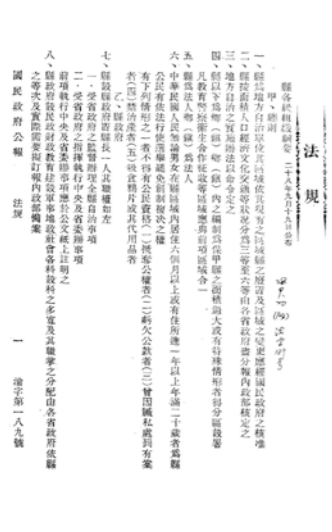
法規

縣各級組織綱要　二十八年九月十九日公布

甲、總則

一、縣為地方自治單位其區域依其現有之區域縣之廢置及區域之變更應經國民政府之核准

二、縣按面積人口經濟文化交通等狀況分為三等至六等由各省政府劃分報內政部核定之

三、縣之自治應以其財力自給

四、縣以下為鄉（鎮）鄉（鎮）內之編制為保甲縣之面積過大或有特殊情形者得分區設署

凡救濟院衞生合作社等機關應與鄉（鎮）區域之一

五、縣為法人鄉（鎮）為法人

六、中華民國人民無論男女在縣區域內居住六個月以上或有住所達一年以上年滿二十歲者為縣公民有依法行使選舉罷免創制複決之權有下列情事之一者不得有公民權（一）褫奪公權者（二）虧欠公款者（三）曾因贓私處罰有案者（四）禁治產者（五）吸食鴉片或其代用品者

乙、縣政府

七、縣設縣政府置縣長一人其職權如左

一、受省政府之監督辦理全縣自治事項

二、受省政府之指揮執行中央及省委辦事項

前項執行中央及省委辦事項應於公文書上註明之

八、縣政府設秘書民政財政教育建設軍事社會各科科數得依事務之繁簡及其職掌之分配由各省政府依縣之等次及實際需要擬訂報內政部備案

國民政府公報　法規　一　渝字第一八九號